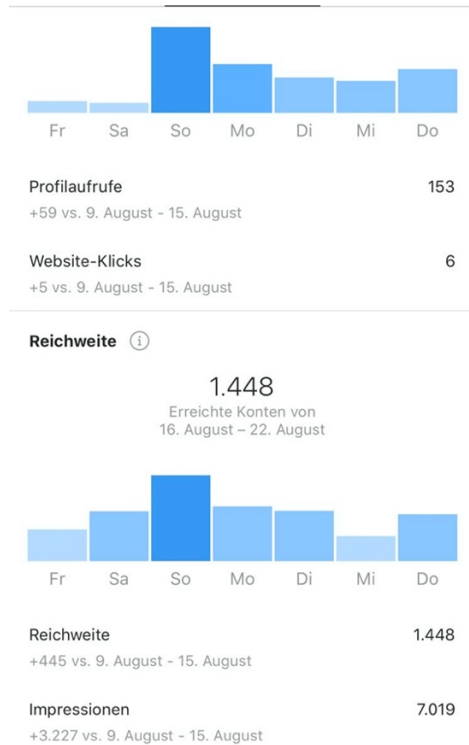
Fr Sa So Mo Di Mi Do

Profilaufrufe 153
+59 vs. 9. August - 15. August

Website-Klicks 6
+5 vs. 9. August - 15. August

Reichweite ⓘ

1.448
Erreichte Konten von
16. August – 22. August

Fr Sa So Mo Di Mi Do

Reichweite 1.448
+445 vs. 9. August - 15. August

Impressionen 7.019
+3.227 vs. 9. August - 15. August